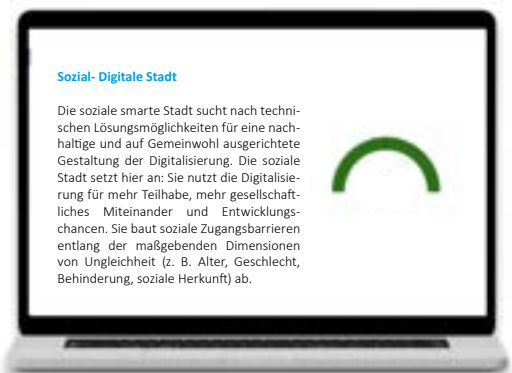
Sozial- Digitale Stadt

Die soziale smarte Stadt sucht nach technischen Lösungsmöglichkeiten für eine nachhaltige und auf Gemeinwohl ausgerichtete Gestaltung der Digitalisierung. Die soziale Stadt setzt hier an: Sie nutzt die Digitalisierung für mehr Teilhabe, mehr gesellschaftliches Miteinander und Entwicklungschancen. Sie baut soziale Zugangsbarrieren entlang der maßgebenden Dimensionen von Ungleichheit (z. B. Alter, Geschlecht, Behinderung, soziale Herkunft) ab.